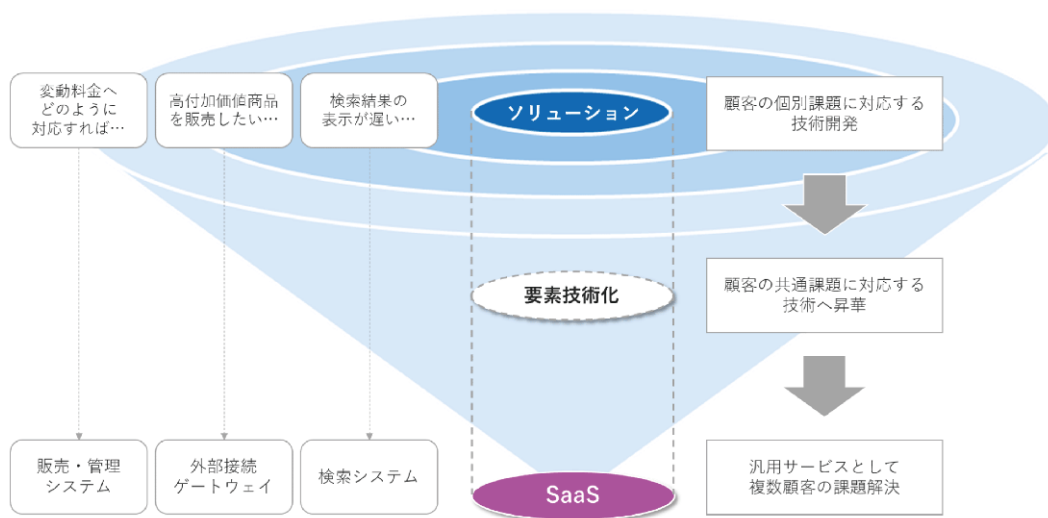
変動料金へどのように対応すれば…

高付加価値商品を販売したい…

検索結果の表示が遅い…

ソリューション

顧客の個別課題に対応する技術開発

要素技術化

顧客の共通課題に対応する技術へ昇華

販売・管理システム

外部接続ゲートウェイ

検索システム

SaaS

汎用サービスとして複数顧客の課題解決